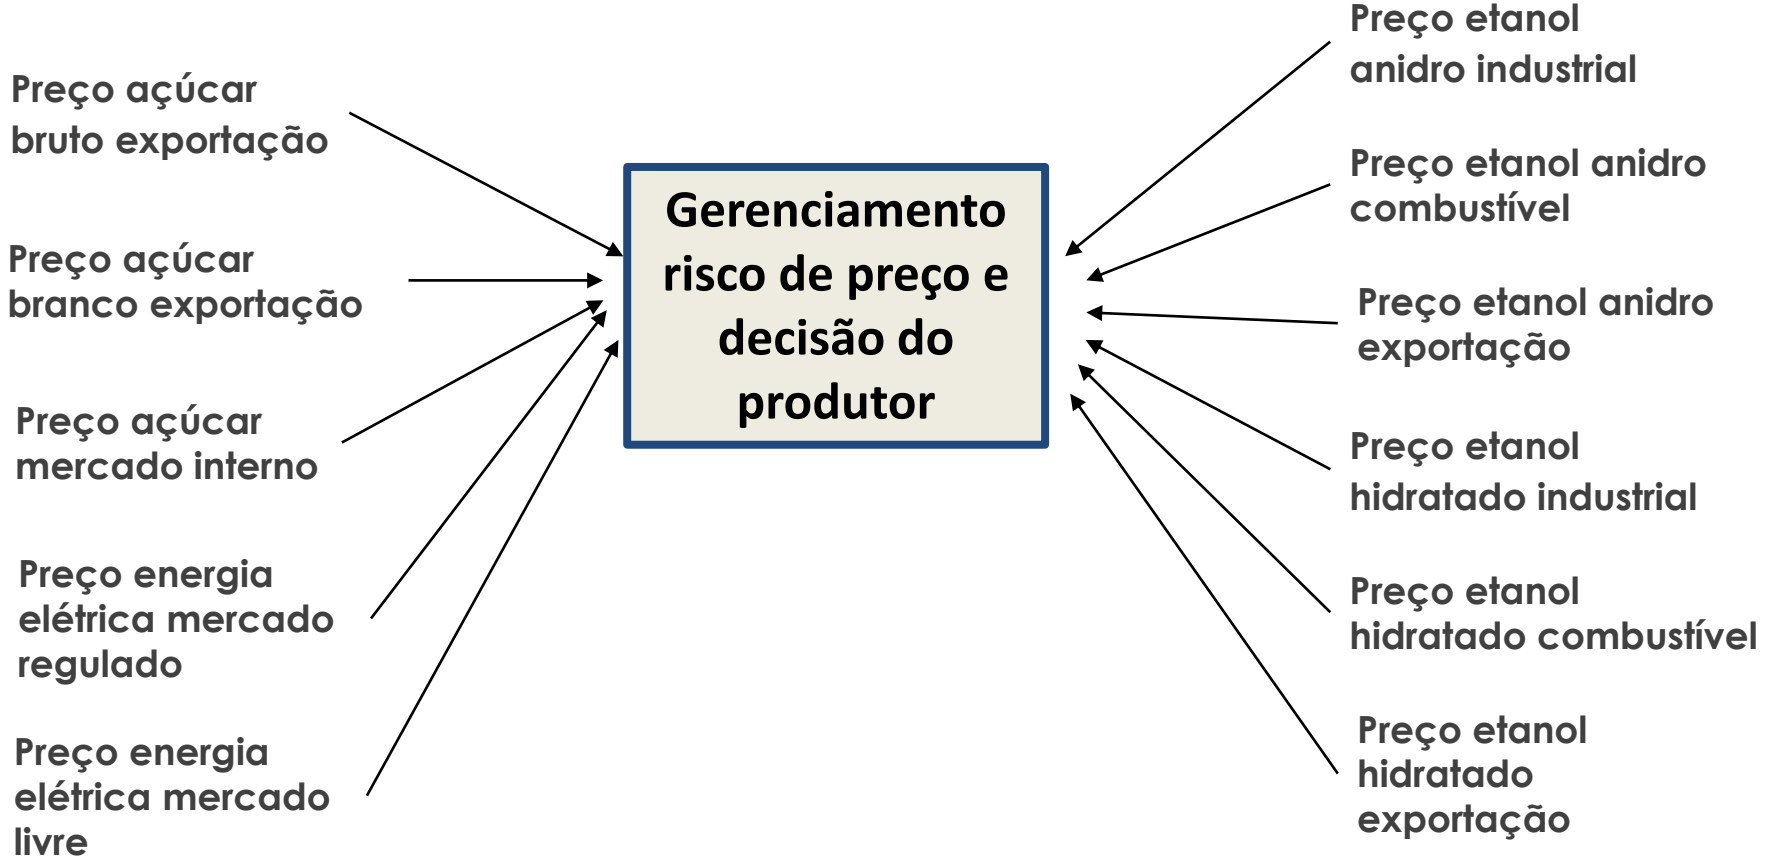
Preço açúcar bruto exportação

Preço açúcar branco exportação

Preço açúcar mercado interno

Preço energia elétrica mercado regulado

Preço energia elétrica mercado livre

Gerenciamento risco de preço e decisão do produtor

Preço etanol anidro industrial

Preço etanol anidro combustível

Preço etanol anidro exportação

Preço etanol hidratado industrial

Preço etanol hidratado combustível

Preço etanol hidratado exportação